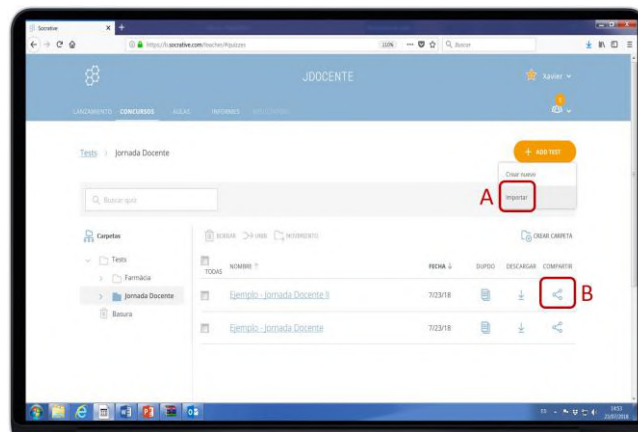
Socrative

https://b.socrative.com/teacher/#quizzes

110%

Buscar

JDOCENTE

Xavier

LANZAMIENTO CONCURSOS AULAS INFORMES RESULTADOS

Tests > Jornada Docente

+ ADD TEST

Crear nuevo

Importar

A

Buscar quiz

Carpetas

BORRAR MOVER DUPLICAR

CREAR CARPETA

Tests

Farmàcia

Jornada Docente

Basura

TODAS

NOMBRE

FECHA

DUPDO

DESCARGAR

COMPARTIR

Ejemplo - Jornada Docente II

7/23/18

B

Ejemplo - Jornada Docente

7/23/18

14:53

23/07/2018